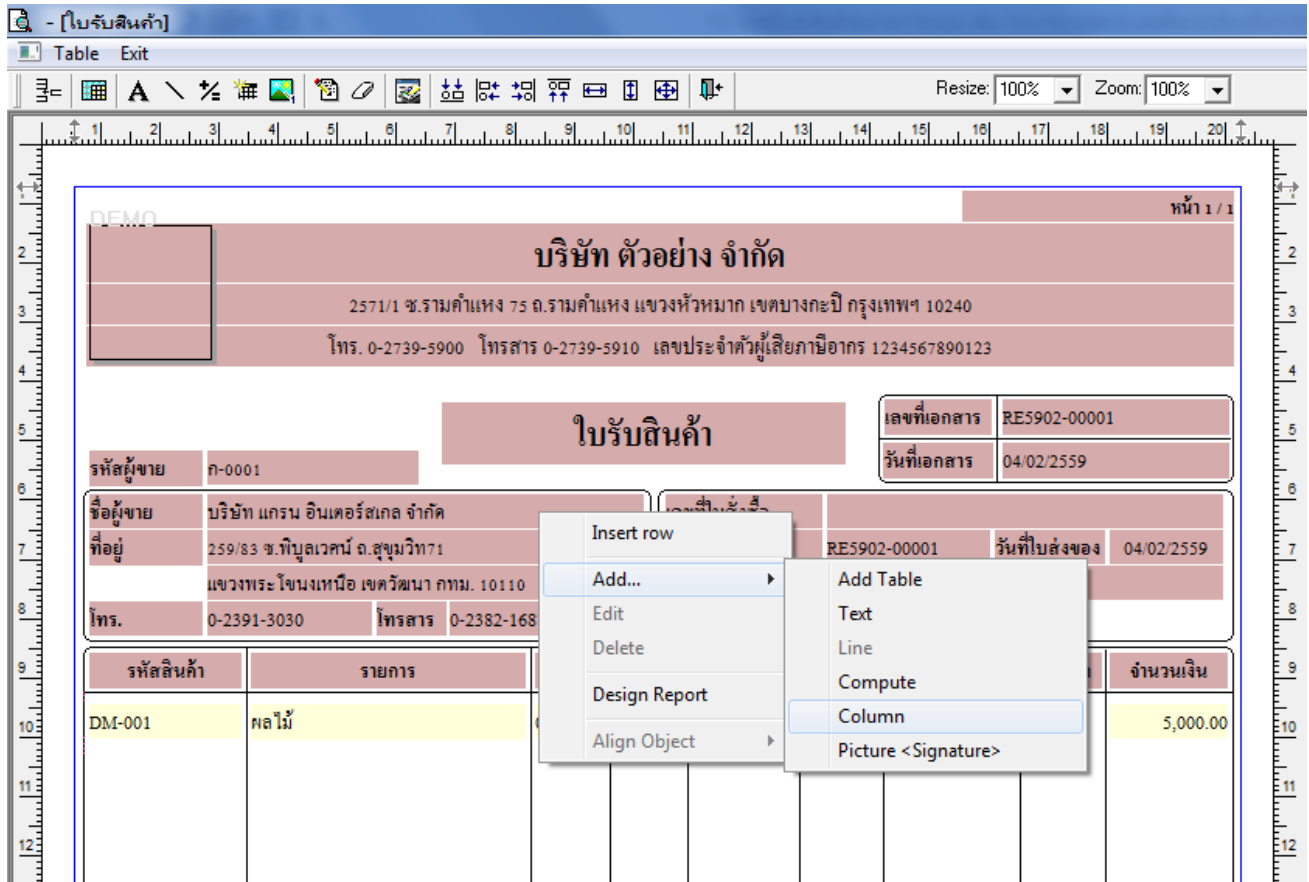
- [ใบรับสินค้า]

Table Exit

Resize: 100% Zoom: 100%

1 2 3 4 5 6 7 8 9 10 11 12 13 14 15 16 17 18 19 20

DEMO

หน้า 1 / 1

บริษัท ตัวอย่าง จำกัด

2571/1 ซ.รามคำแหง 75 ถ.รามคำแหง แขวงหัวหมาก เขตบางกะปิ กรุงเทพฯ 10240

โทร. 0-2739-5900 โทรสาร 0-2739-5910 เลขประจำตัวผู้เสียภาษีอากร 1234567890123

ใบรับสินค้า

| เลขที่เอกสาร | RE5902-00001 |
|---|---|
| วันที่เอกสาร | 04/02/2559 |

รหัสผู้ขาย ก-0001

ชื่อผู้ขาย บริษัท แกรน อินเตอร์สเกล จำกัด

ที่อยู่ 259/83 ซ.พิบูลเวศน์ ถ.สุขุมวิท71

แขวงพระโขนงเหนือ เขตวัฒนา กทม. 10110

โทร. 0-2391-3030 โทรสาร 0-2382-168

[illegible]

RE5902-00001 วันที่ใบส่งของ 04/02/2559

Insert row

Add...

Edit

Delete

Design Report

Align Object

Add Table

Text

Line

Compute

Column

Picture <Signature>

| รหัสสินค้า | รายการ | จำนวนเงิน |
|---|---|---|
| DM-001 | ผลไม้ | 5,000.00 |